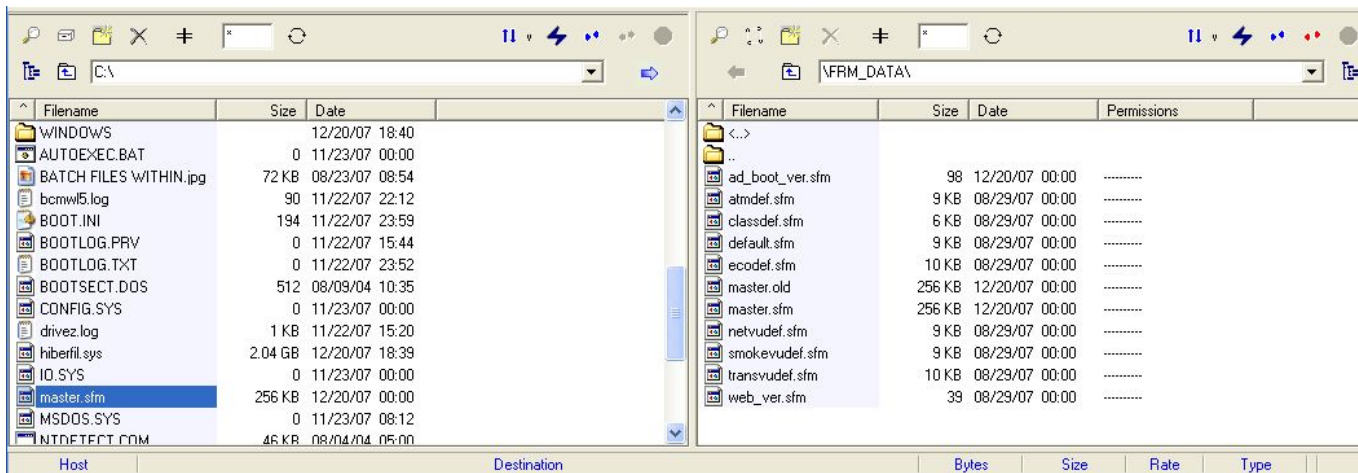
C:\

| Filename | Size | Date |
|---|---|---|
| WINDOWS | | 12/20/07 18:40 |
| AUTOEXEC.BAT | 0 | 11/23/07 00:00 |
| BATCH FILES WITHIN.jpg | 72 KB | 08/23/07 08:54 |
| bcmwl5.log | 90 | 11/22/07 22:12 |
| BOOT.INI | 194 | 11/22/07 23:59 |
| BOOTLOG.PRV | 0 | 11/22/07 15:44 |
| BOOTLOG.TXT | 0 | 11/22/07 23:52 |
| BOOTSECT.DOS | 512 | 08/09/04 10:35 |
| CONFIG.SYS | 0 | 11/23/07 00:00 |
| drivez.log | 1 KB | 11/22/07 15:20 |
| hiberfil.sys | 2.04 GB | 12/20/07 18:39 |
| IO.SYS | 0 | 11/23/07 00:00 |
| master.sfm | 256 KB | 12/20/07 00:00 |
| MSDOS.SYS | 0 | 11/23/07 08:12 |
| NTDETECT.COM | 46 KB | 08/04/04 05:00 |

\FRM_DATA\

| Filename | Size | Date | Permissions |
|---|---|---|---|
| <..> | | | |
| .. | | | |
| ad_boot_ver.sfm | 98 | 12/20/07 00:00 | ---------- |
| atmdef.sfm | 9 KB | 08/29/07 00:00 | ---------- |
| classdef.sfm | 6 KB | 08/29/07 00:00 | ---------- |
| default.sfm | 9 KB | 08/29/07 00:00 | ---------- |
| ecodef.sfm | 10 KB | 08/29/07 00:00 | ---------- |
| master.old | 256 KB | 12/20/07 00:00 | ---------- |
| master.sfm | 256 KB | 12/20/07 00:00 | ---------- |
| netvudef.sfm | 9 KB | 08/29/07 00:00 | ---------- |
| smokevudef.sfm | 9 KB | 08/29/07 00:00 | ---------- |
| transvudef.sfm | 10 KB | 08/29/07 00:00 | ---------- |
| web_ver.sfm | 39 | 08/29/07 00:00 | ---------- |

| Host | Destination | Bytes | Size | Rate | Type |
|---|---|---|---|---|---|